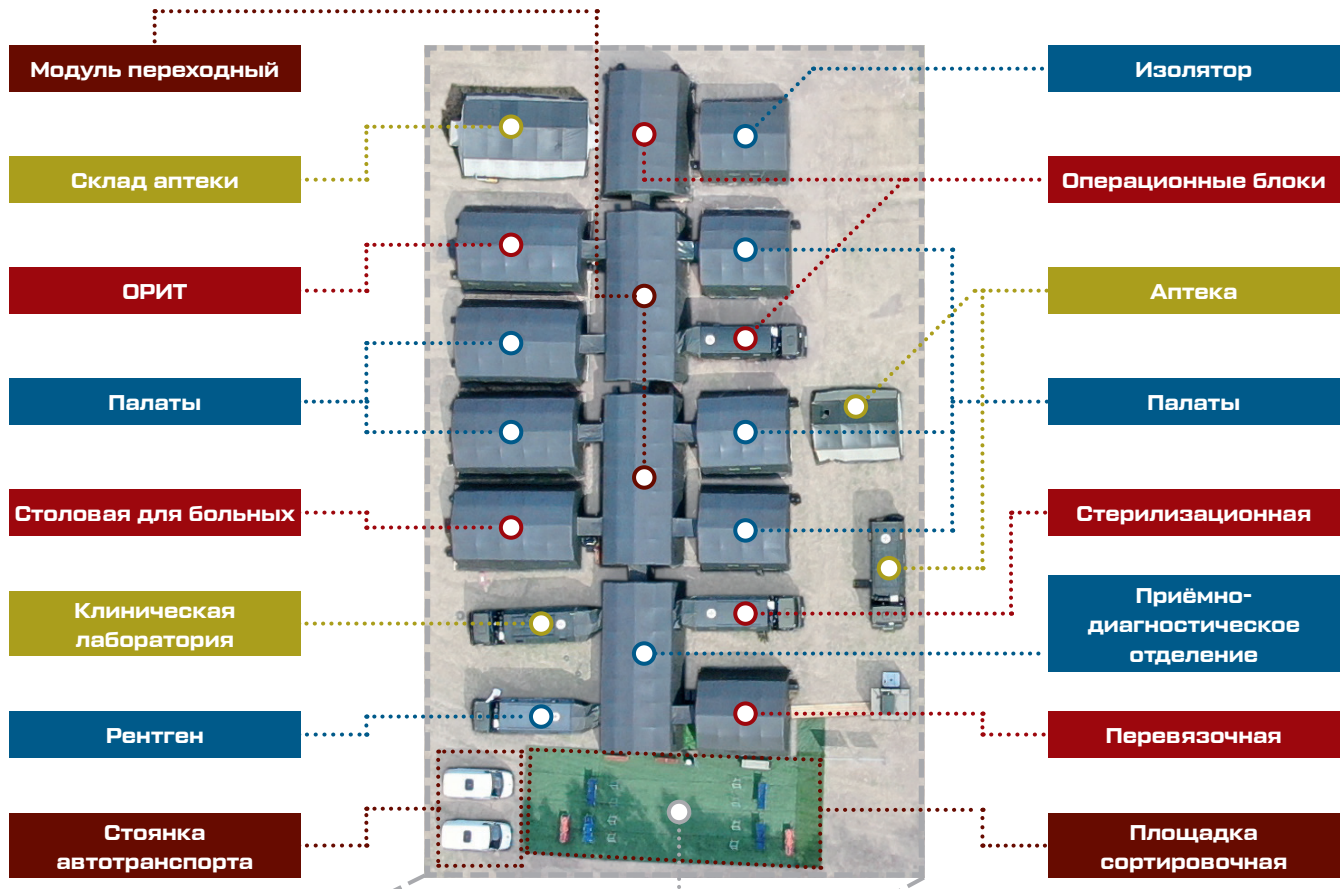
Модуль переходный

Склад аптеки

ОРИТ

Палаты

Столовая для больных

Клиническая лаборатория

Рентген

Стоянка автотранспорта

Изолятор

Операционные блоки

Аптека

Палаты

Стерилизационная

Приёмно-диагностическое отделение

Перевязочная

Площадка сортировочная